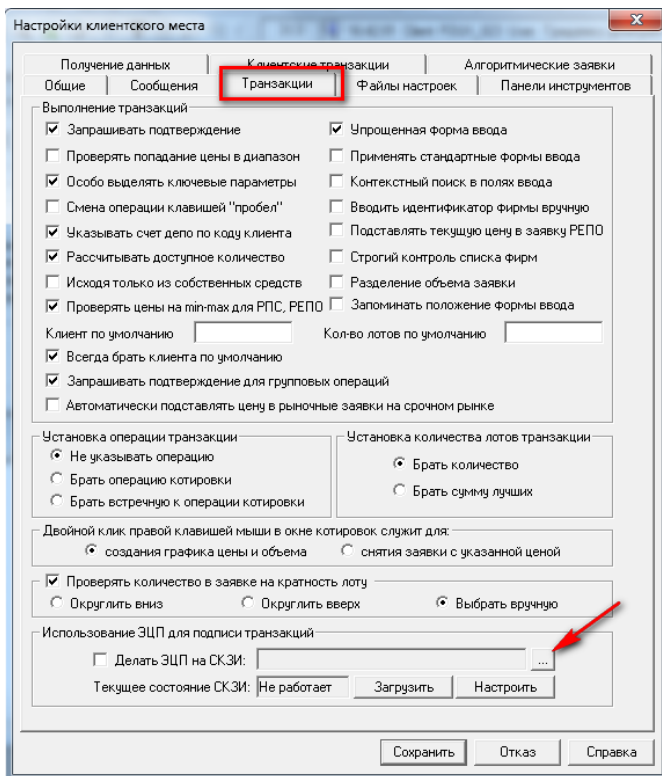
Настройки клиентского места

Получение данных | Клиентские транзакции | Алгоритмические заявки
Общие | Сообщения | Транзакции | Файлы настроек | Панели инструментов

Выполнение транзакций
☑ Запрашивать подтверждение
☐ Проверять попадание цены в диапазон
☑ Особо выделять ключевые параметры
☐ Смена операции клавишей "пробел"
☑ Указывать счет депо по коду клиента
☑ Рассчитывать доступное количество
☐ Исходя только из собственных средств
☑ Проверять цены на min-max для РПС, РЕПО
☑ Упрощенная форма ввода
☐ Применять стандартные формы ввода
☐ Контекстный поиск в полях ввода
☐ Вводить идентификатор фирмы вручную
☐ Подставлять текущую цену в заявку РЕПО
☐ Строгий контроль списка фирм
☐ Разделение объема заявки
☐ Запоминать положение формы ввода
Клиент по умолчанию
Кол-во лотов по умолчанию
☑ Всегда брать клиента по умолчанию
☑ Запрашивать подтверждение для групповых операций
☐ Автоматически подставлять цену в рыночные заявки на срочном рынке

Установка операции транзакции
◉ Не указывать операцию
○ Брать операцию котировки
○ Брать встречную к операции котировки

Установка количества лотов транзакции
◉ Брать количество
○ Брать сумму лучших

Двойной клик правой клавишей мыши в окне котировок служит для:
◉ создания графика цены и объема
○ снятия заявки с указанной ценой

☑ Проверять количество в заявке на кратность лоту
○ Округлить вниз
○ Округлить вверх
◉ Выбрать вручную

Использование ЭЦП для подписи транзакций
☐ Делать ЭЦП на СКЗИ:
...
Текущее состояние СКЗИ: Не работает
Загрузить
Настроить

Сохранить
Отказ
Справка